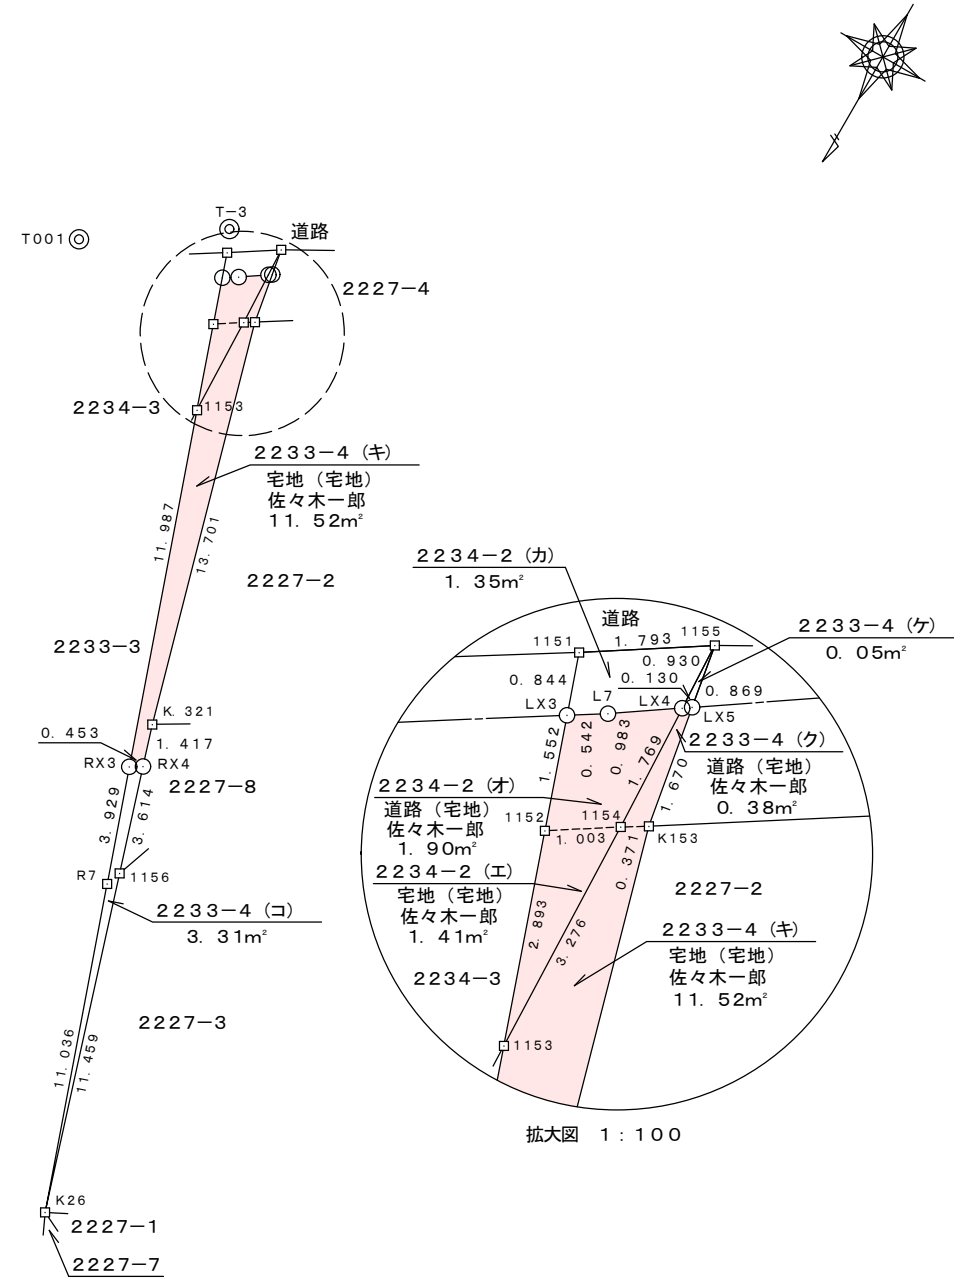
T001
T−3
道路
2227−4
2234−3
1153
2233−4（キ）
宅地（宅地）
佐々木一郎
11．52m²
11．987
13．701
2227−2
2233−3
K．321
0．453
1．417
RX3
RX4
2227−8
3．929
3．614
R7
1156
2233−4（コ）
3．31m²
2227−3
11．036
11．459
K26
2227−1
2227−7

2234−2（カ）
1．35m²
道路
1151
1．793
1155
2233−4（ケ）
0．05m²
0．930
0．130
0．844
0．869
LX3
L7
LX4
LX5
1．552
0．542
0．983
1．769
2233−4（ク）
道路（宅地）
佐々木一郎
0．38m²
2234−2（オ）
道路（宅地）
佐々木一郎
1．90m²
1152
1154
1．003
1．670
K153
2234−2（エ）
宅地（宅地）
佐々木一郎
1．41m²
0．371
2227−2
2．893
3．276
2233−4（キ）
宅地（宅地）
佐々木一郎
11．52m²
2234−3
1153
拡大図　1：100